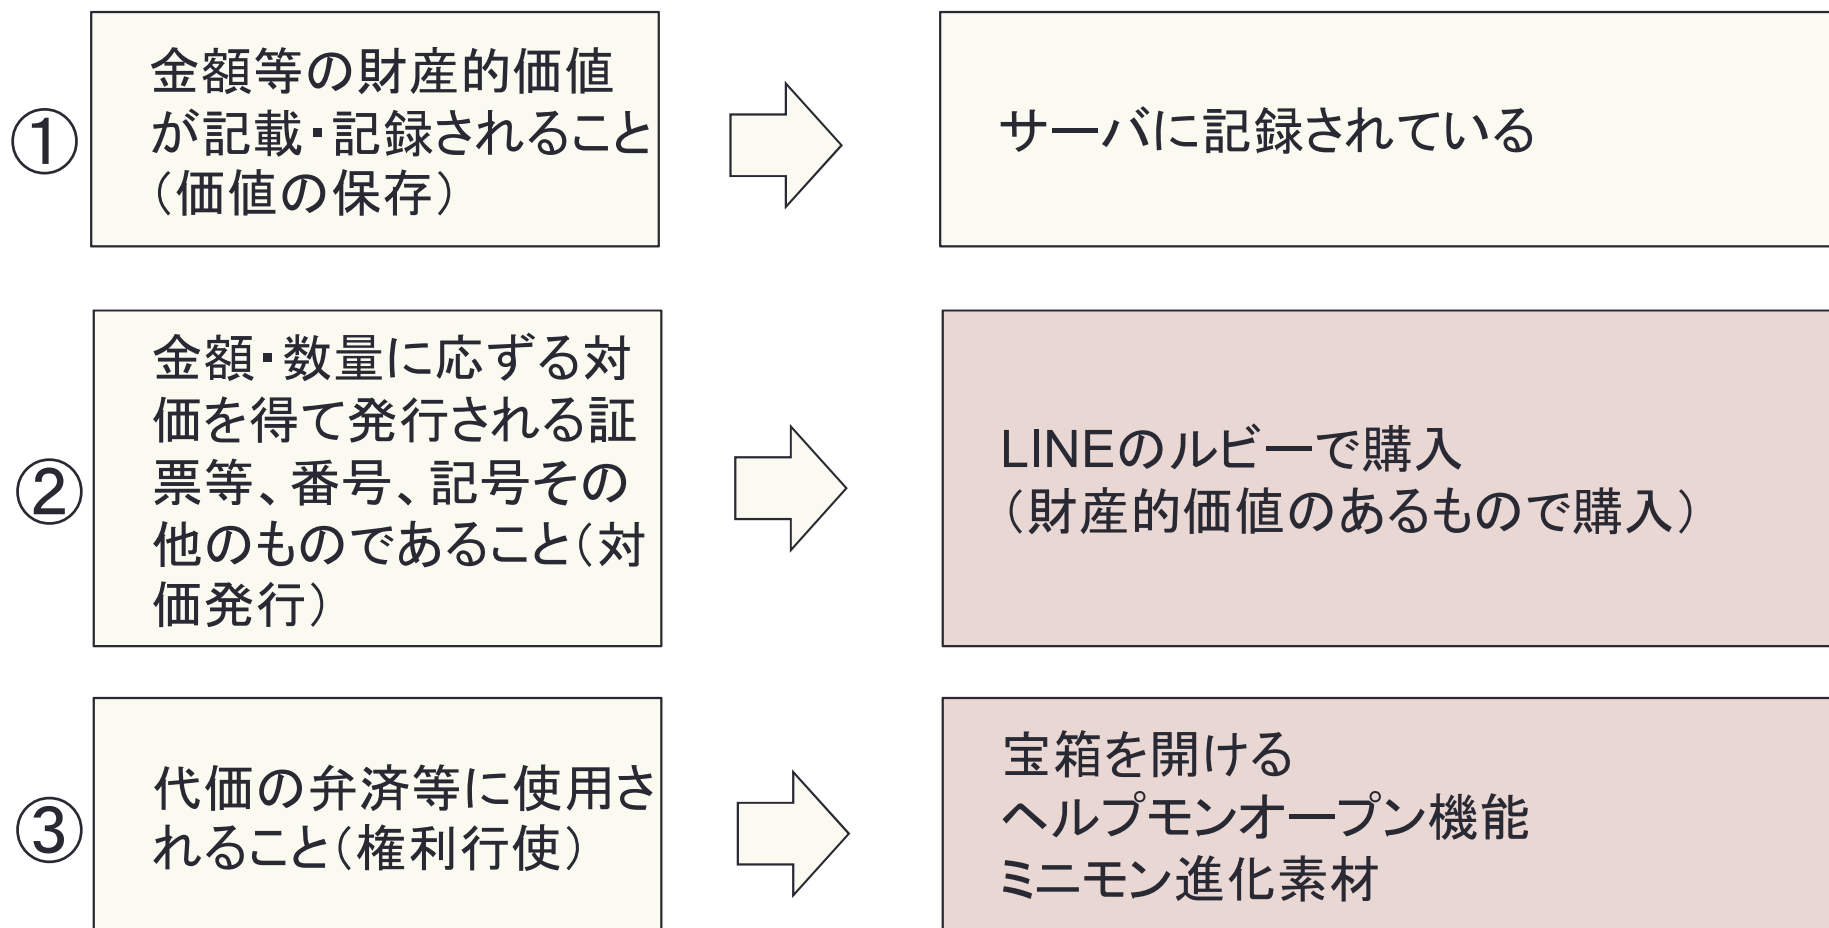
① 金額等の財産的価値が記載・記録されること（価値の保存）

サーバに記録されている

② 金額・数量に応ずる対価を得て発行される証票等、番号、記号その他のものであること（対価発行）

LINEのルビーで購入
（財産的価値のあるもので購入）

③ 代価の弁済等に使用されること（権利行使）

宝箱を開ける
ヘルプモンオープン機能
ミニモン進化素材